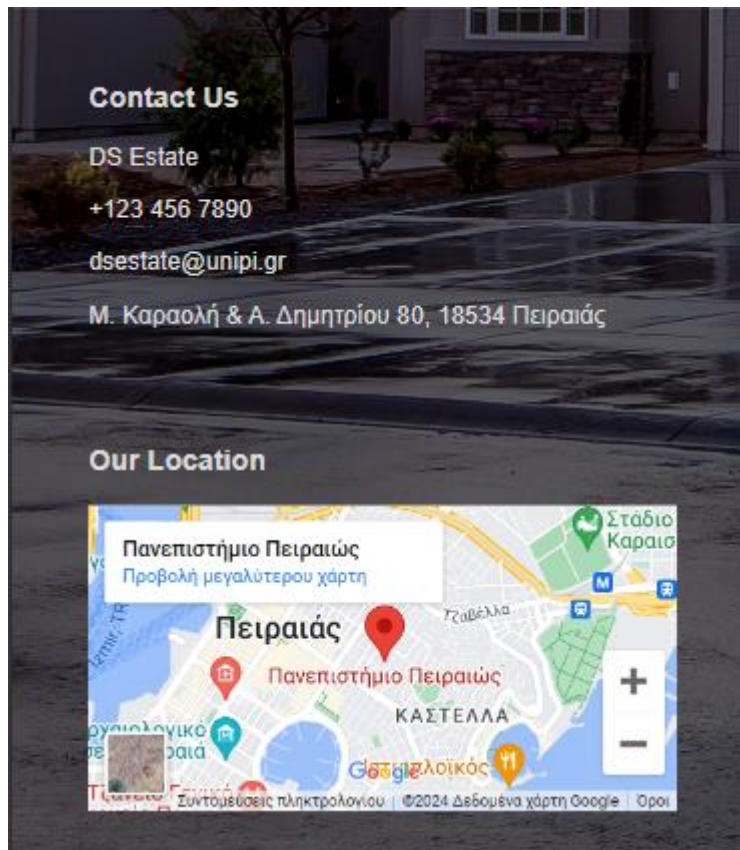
Contact Us

DS Estate

+123 456 7890

dsestate@unipi.gr

Μ. Καραολή & Α. Δημητρίου 80, 18534 Πειραιάς

Our Location

Πανεπιστήμιο Πειραιώς
Προβολή μεγαλύτερου χάρτη

Στάδιο Καραϊσ

Πειραιάς

Πανεπιστήμιο Πειραιώς

ΚΑΣΤΕΛΛΑ

Google

+
−

Συντομεύσεις πληκτρολογίου | ©2024 Δεδομένα χάρτη Google | Όροι